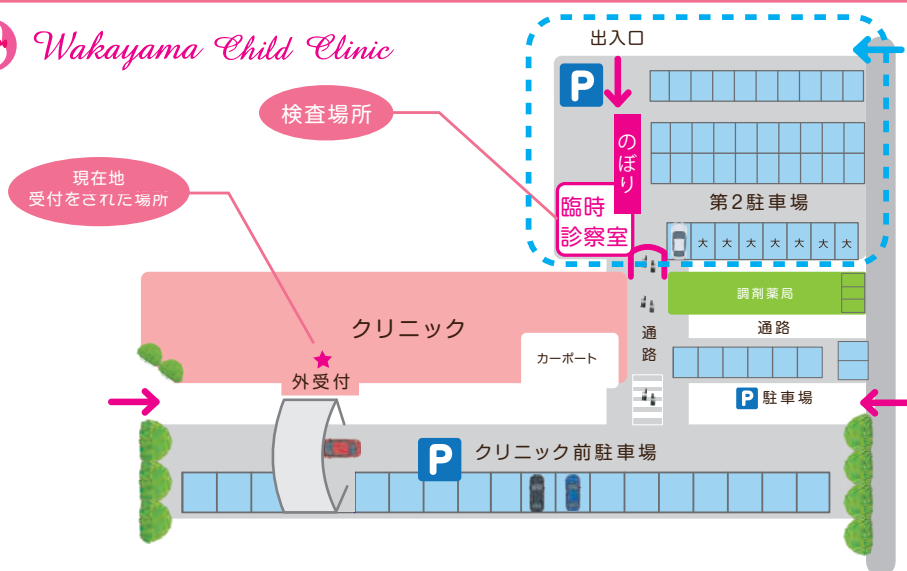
Wakayama Child Clinic

出入口

P

検査場所

のぼり

現在地
受付をされた場所

臨時
診察室

第2駐車場

大 大 大 大 大 大 大

調剤薬局

クリニック

通路

通路

カーボート

外受付

P 駐車場

P クリニック前駐車場